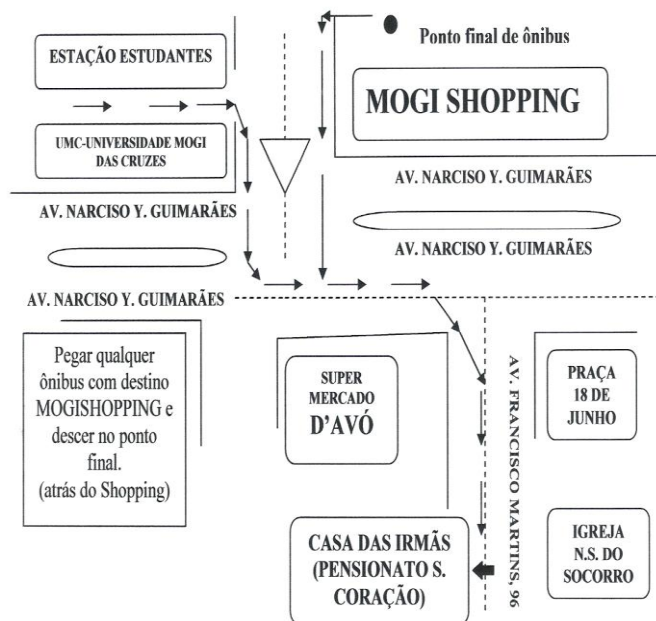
Ponto final de ônibus

ESTAÇÃO ESTUDANTES

MOGI SHOPPING

UMC-UNIVERSIDADE MOGI DAS CRUZES

AV. NARCISO Y. GUIMARÃES

AV. NARCISO Y. GUIMARÃES

AV. NARCISO Y. GUIMARÃES

AV. NARCISO Y. GUIMARÃES

Pegar qualquer ônibus com destino MOGISHOPPING e descer no ponto final. (atrás do Shopping)

SUPER MERCADO D'AVÓ

AV. FRANCISCO MARTINS, 96

PRAÇA 18 DE JUNHO

CASA DAS IRMÃS (PENSIONATO S. CORAÇÃO)

IGREJA N.S. DO SOCORRO